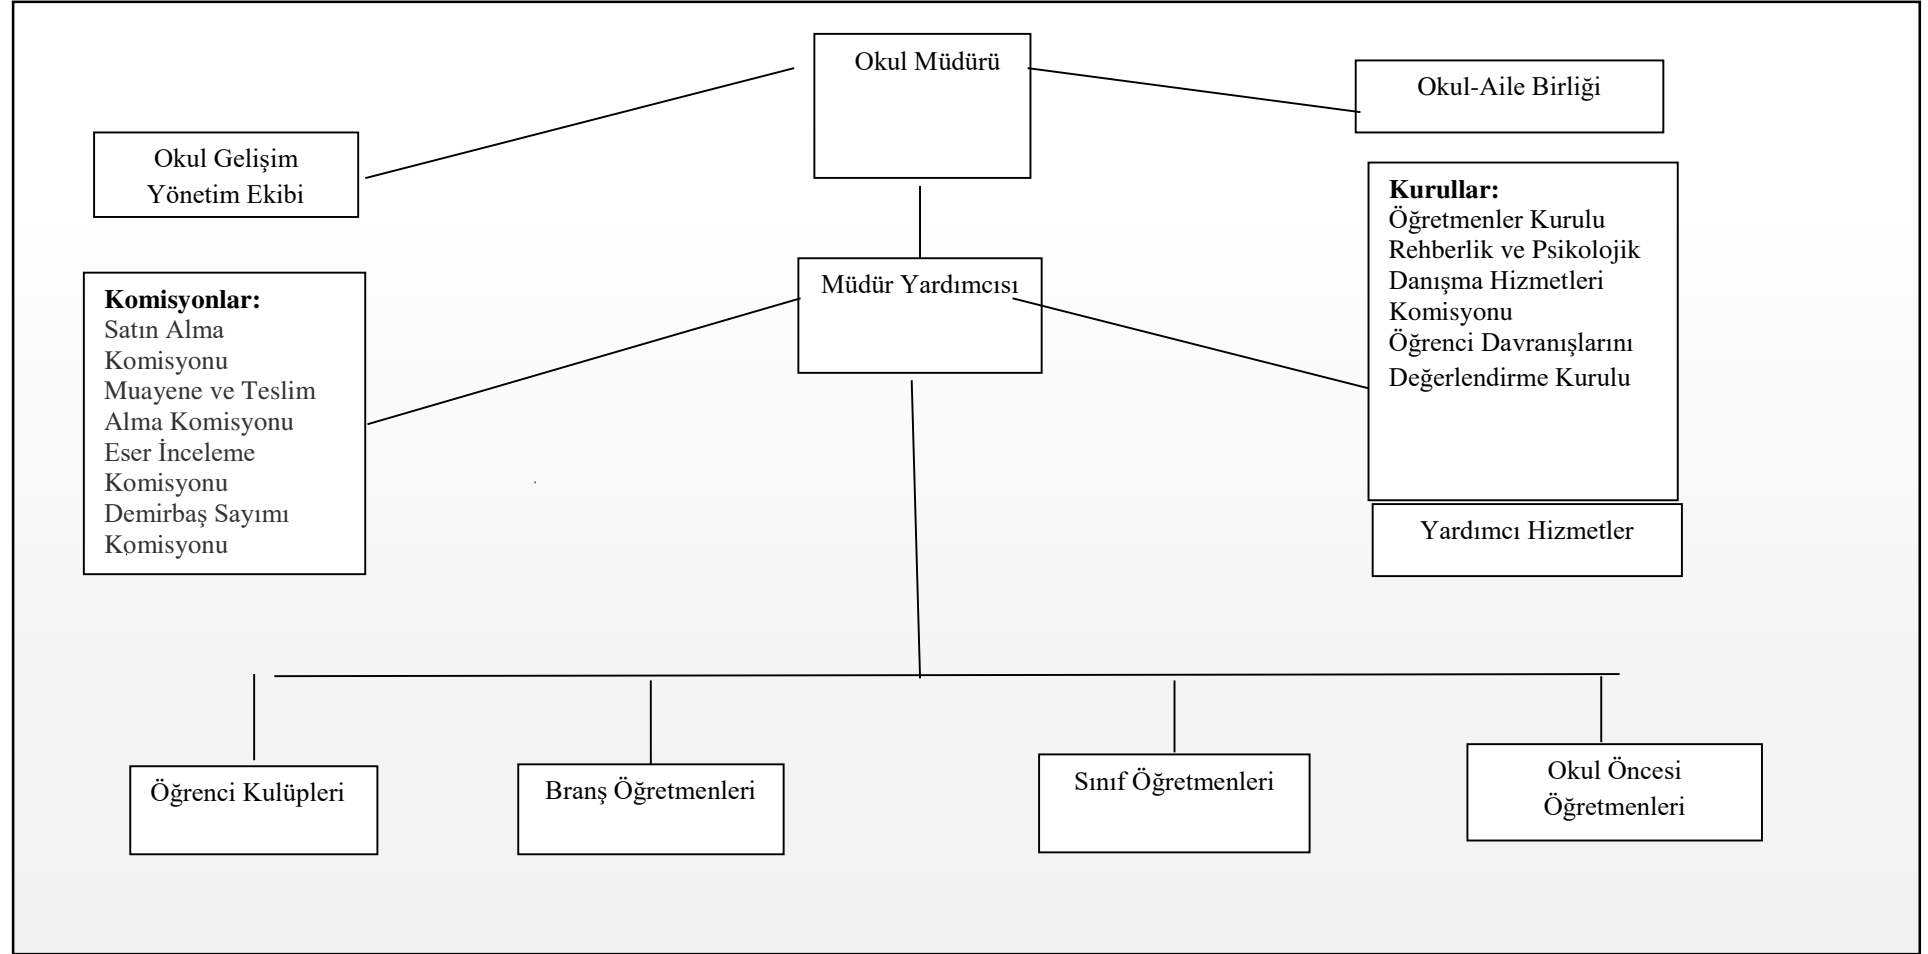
Okul Müdürü

Okul-Aile Birliği

Okul Gelişim Yönetim Ekibi

Kurullar:
Öğretmenler Kurulu
Rehberlik ve Psikolojik Danışma Hizmetleri Komisyonu
Öğrenci Davranışlarını Değerlendirme Kurulu

Müdür Yardımcısı

Komisyonlar:
Satın Alma Komisyonu
Muayene ve Teslim Alma Komisyonu
Eser İnceleme Komisyonu
Demirbaş Sayımı Komisyonu

Yardımcı Hizmetler

Öğrenci Kulüpleri

Branş Öğretmenleri

Sınıf Öğretmenleri

Okul Öncesi Öğretmenleri